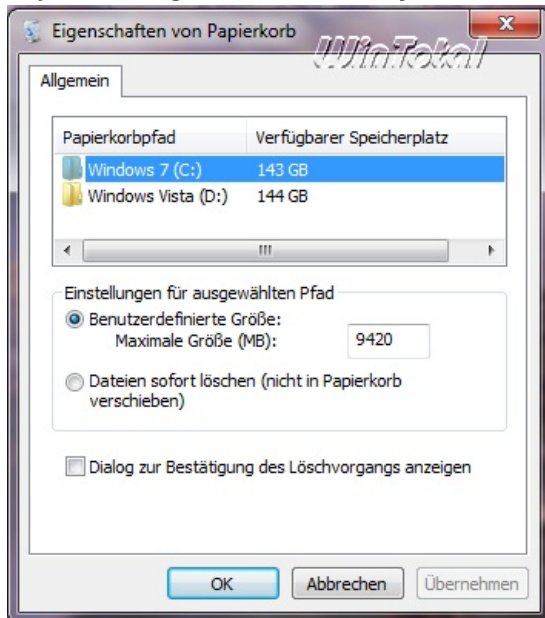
Eigenschaften von Papierkorb

WinTotal

Allgemein

| Papierkorbpfad | Verfügbarer Speicherplatz |
|---|---|
| Windows 7 (C:) | 143 GB |
| Windows Vista (D:) | 144 GB |

III

Einstellungen für ausgewählten Pfad

Benutzerdefinierte Größe:

Maximale Größe (MB): 9420

Dateien sofort löschen (nicht in Papierkorb verschieben)

Dialog zur Bestätigung des Löschvorgangs anzeigen

OK Abbrechen Übernehmen